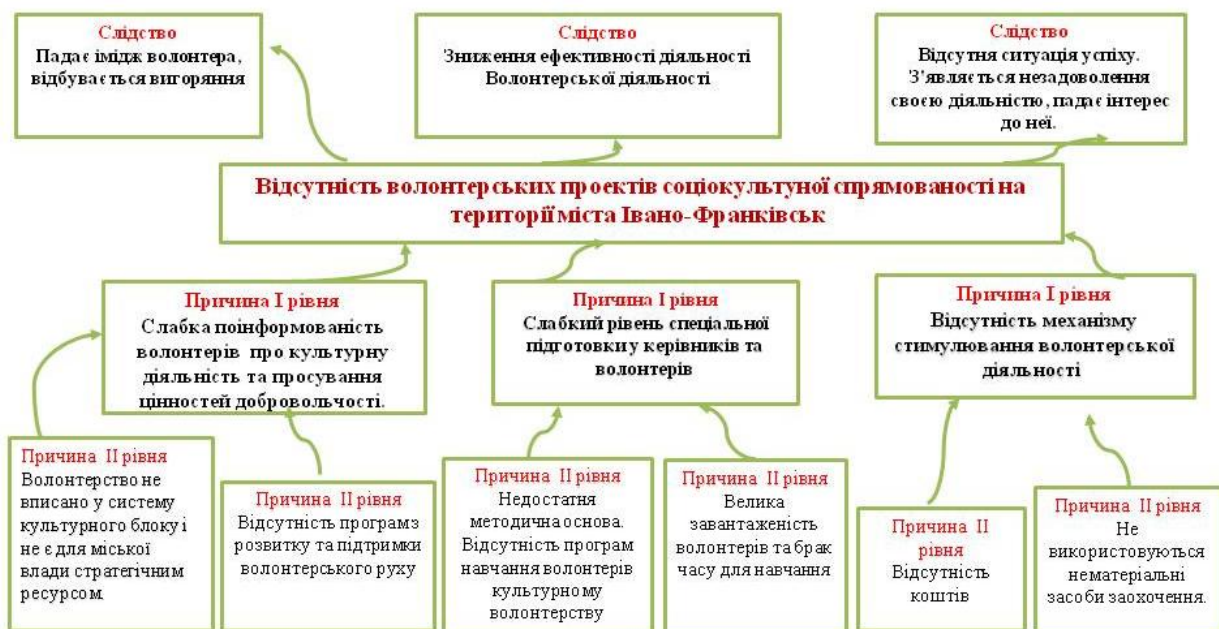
Слідство
Падає імідж волонтера, відбувається вигоряння

Слідство
Зниження ефективності діяльності Волонтерської діяльності

Слідство
Відсутня ситуація успіху. З'являється незадоволення своєю діяльністю, падає інтерес до неї.

Відсутність волонтерських проектів соціокультурної спрямованості на території міста Івано-Франківськ

Причина І рівня
Слабка поінформованість волонтерів про культурну діяльність та просування цінностей добровольчості.

Причина І рівня
Слабкий рівень спеціальної підготовки у керівників та волонтерів

Причина І рівня
Відсутність механізму стимулювання волонтерської діяльності

Причина ІІ рівня
Волонтерство не вписано у систему культурного блоку і не є для міської влади стратегічним ресурсом.

Причина ІІ рівня
Відсутність програмз розвитку та підтримки волонтерського руху

Причина ІІ рівня
Недостатня методична основа. Відсутність програм навчання волонтерів культурному волонтерству

Причина ІІ рівня
Велика завантаженість волонтерів та брак часу для навчання

Причина ІІ рівня
Відсутність коштів

Причина ІІ рівня
Не використовуються нематеріальні засоби заохочення.